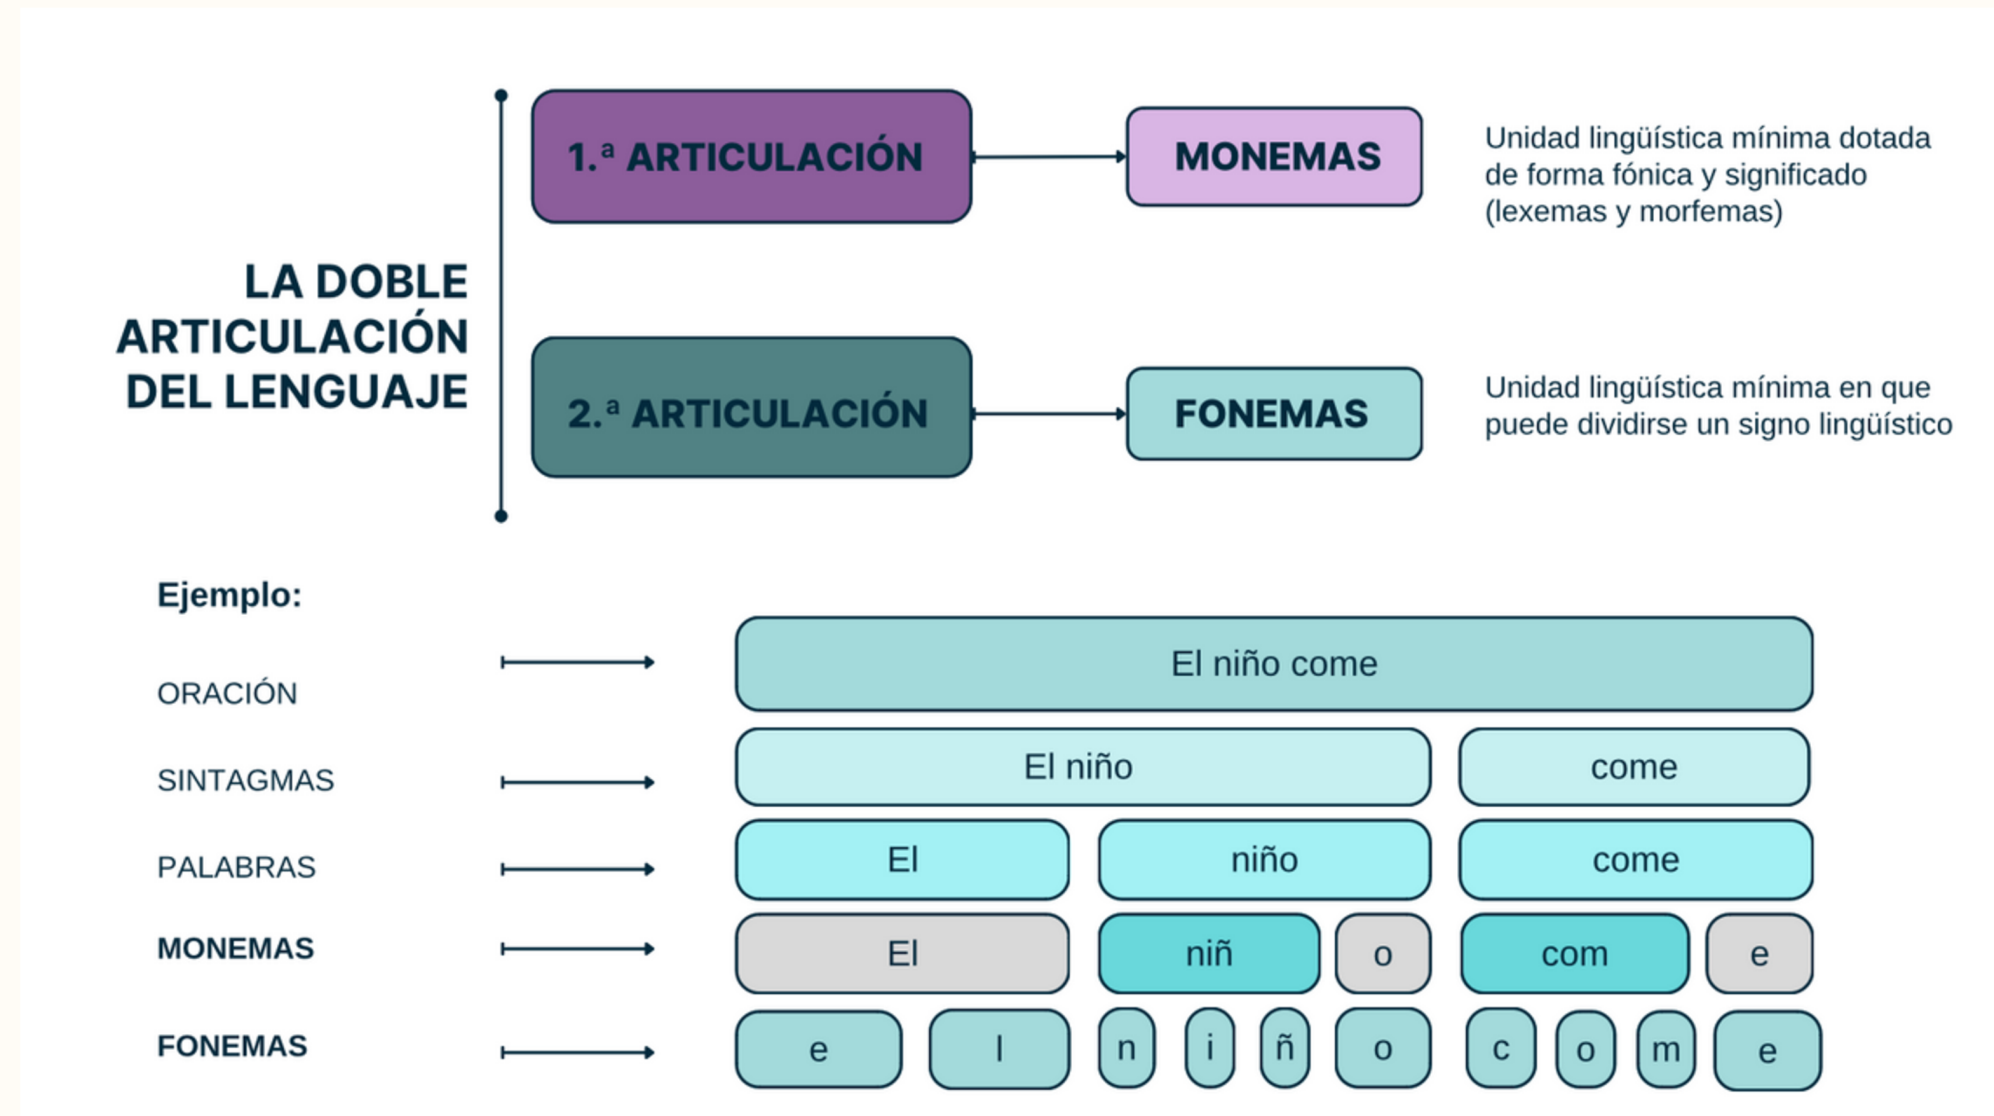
LA DOBLE ARTICULACIÓN DEL LENGUAJE

1.ª ARTICULACIÓN

MONEMAS

Unidad lingüística mínima dotada de forma fónica y significado (lexemas y morfemas)

2.ª ARTICULACIÓN

FONEMAS

Unidad lingüística mínima en que puede dividirse un signo lingüístico

Ejemplo:

ORACIÓN

El niño come

SINTAGMAS

El niño | come

PALABRAS

El | niño | come

MONEMAS

El | niñ | o | com | e

FONEMAS

e | l | n | i | ñ | o | c | o | m | e